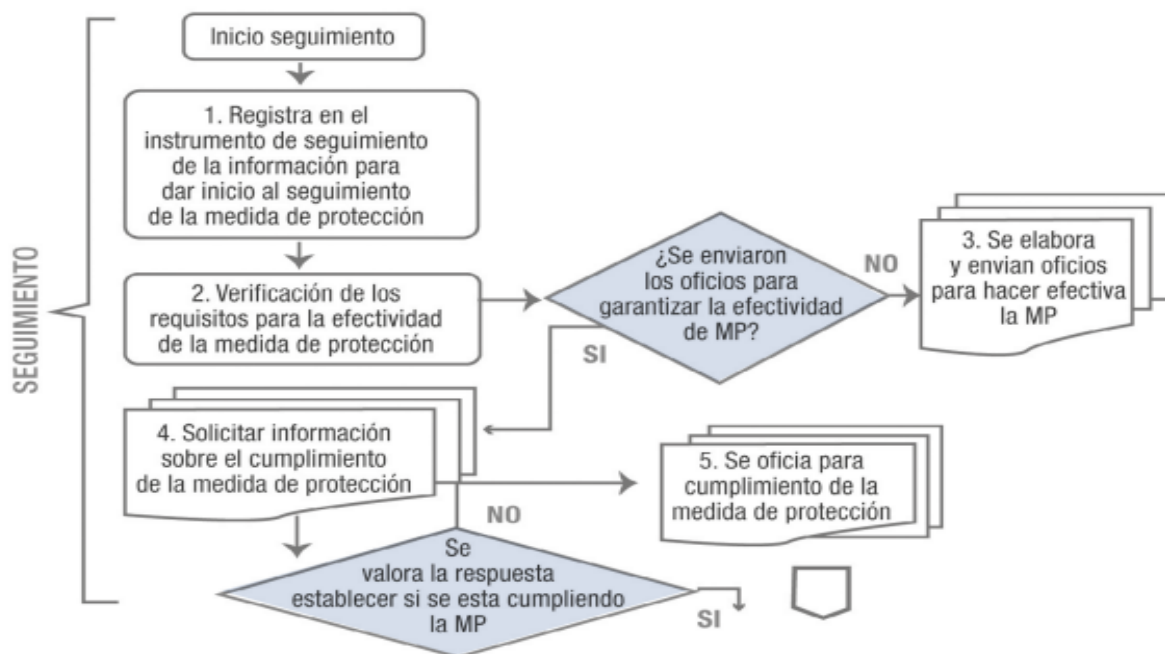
SEGUIMIENTO

Inicio seguimiento

1. Registra en el instrumento de seguimiento de la información para dar inicio al seguimiento de la medida de protección

2. Verificación de los requisitos para la efectividad de la medida de protección

¿Se enviaron los oficios para garantizar la efectividad de MP?

NO

3. Se elabora y envian oficios para hacer efectiva la MP

SI

4. Solicitar información sobre el cumplimiento de la medida de protección

5. Se oficia para cumplimiento de la medida de protección

NO

Se valora la respuesta establecer si se esta cumpliendo la MP

SI